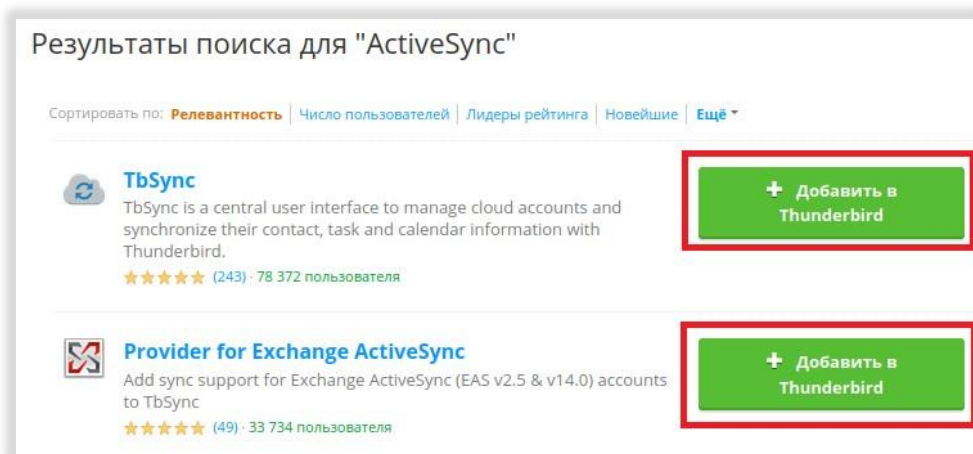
Результаты поиска для "ActiveSync"

Сортировать по: Релевантность | Число пользователей | Лидеры рейтинга | Новейшие | Ещё

TbSync

TbSync is a central user interface to manage cloud accounts and synchronize their contact, task and calendar information with Thunderbird.

(243) · 78 372 пользователя

+ Добавить в Thunderbird

Provider for Exchange ActiveSync

Add sync support for Exchange ActiveSync (EAS v2.5 & v14.0) accounts to TbSync

(49) · 33 734 пользователя

+ Добавить в Thunderbird